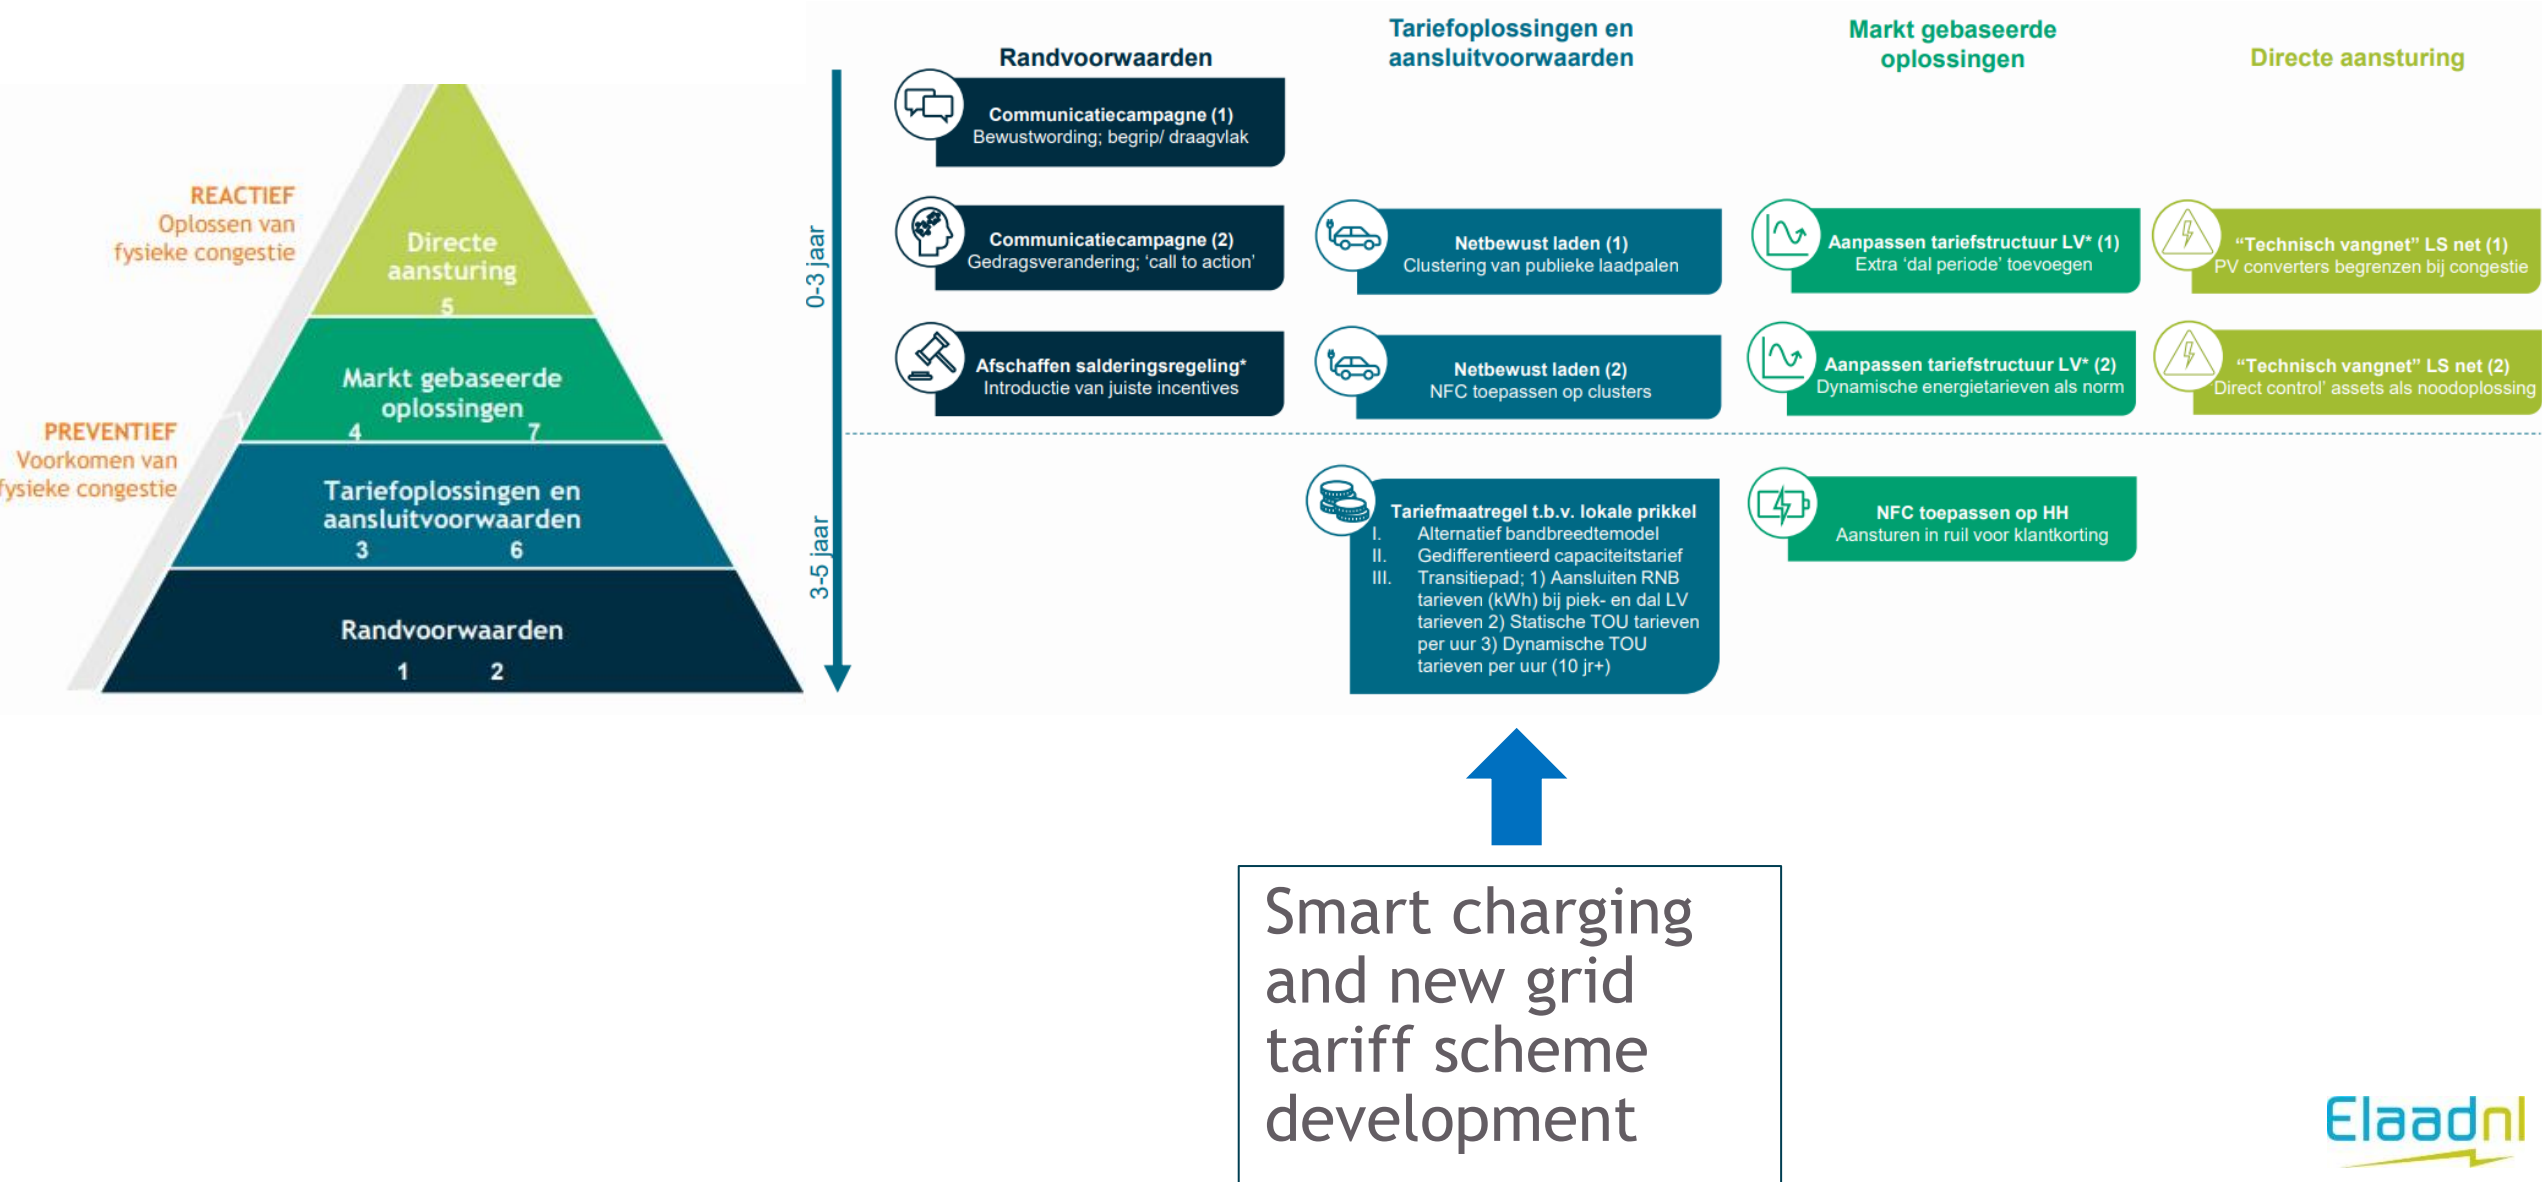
REACTIEF
Oplossen van fysieke congestie

PREVENTIEF
Voorkomen van fysieke congestie

Directe aansturing
5

Markt gebaseerde oplossingen
4 7

Tariefoplossingen en aansluitvoorwaarden
3 6

Randvoorwaarden
1 2

0-3 jaar

3-5 jaar

Randvoorwaarden

Tariefoplossingen en aansluitvoorwaarden

Markt gebaseerde oplossingen

Directe aansturing

Communicatiecampagne (1)
Bewustwording; begrip/ draagvlak

Communicatiecampagne (2)
Gedragsverandering; 'call to action'

Afschaffen salderingsregeling*
Introductie van juiste incentives

Netbewust laden (1)
Clustering van publieke laadpalen

Netbewust laden (2)
NFC toepassen op clusters

Aanpassen tariefstructuur LV* (1)
Extra 'dal periode' toevoegen

Aanpassen tariefstructuur LV* (2)
Dynamische energietarieven als norm

"Technisch vangnet" LS net (1)
PV converters begrenzen bij congestie

"Technisch vangnet" LS net (2)
Direct control' assets als noodoplossing

Tariefmaatregel t.b.v. lokale prikkel
I. Alternatief bandbreedtemodel
II. Gedifferentieerd capaciteitstarief
III. Transitiepad; 1) Aansluiten RNB tarieven (kWh) bij piek- en dal LV tarieven 2) Statische TOU tarieven per uur 3) Dynamische TOU tarieven per uur (10 jr+)

NFC toepassen op HH
Aansturen in ruil voor klantkorting

Smart charging and new grid tariff scheme development

Elaadnl